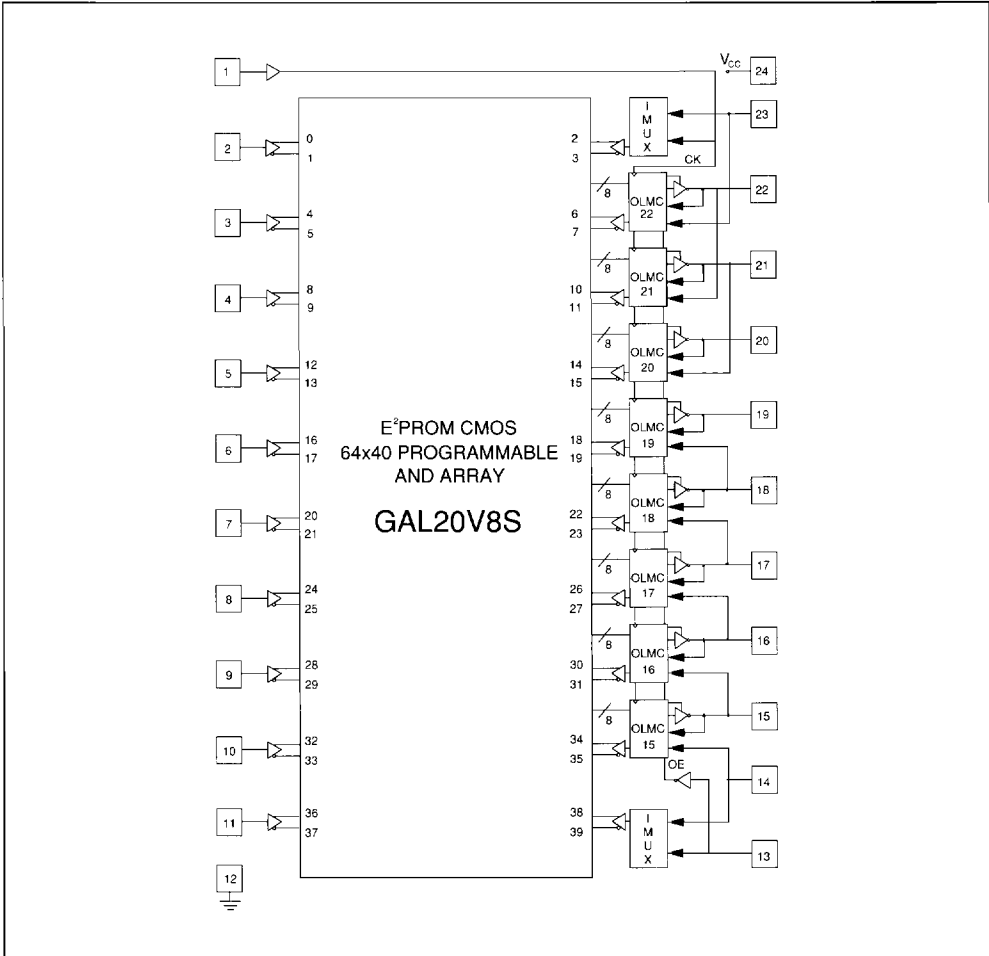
1
$V_{CC}$
24
2
0
1
I M U X
2
3
23
CK
3
4
5
8
OLMC 22
6
7
22
4
8
9
8
OLMC 21
10
11
21
5
12
13
8
OLMC 20
14
15
20
E$^2$PROM CMOS 64x40 PROGRAMMABLE AND ARRAY

GAL20V8S
6
16
17
8
OLMC 19
18
19
19
7
20
21
8
OLMC 18
22
23
18
8
24
25
8
OLMC 17
26
27
17
9
28
29
8
OLMC 16
30
31
16
10
32
33
8
OLMC 15
34
35
15
OE
14
11
36
37
38
39
I M U X
13
12